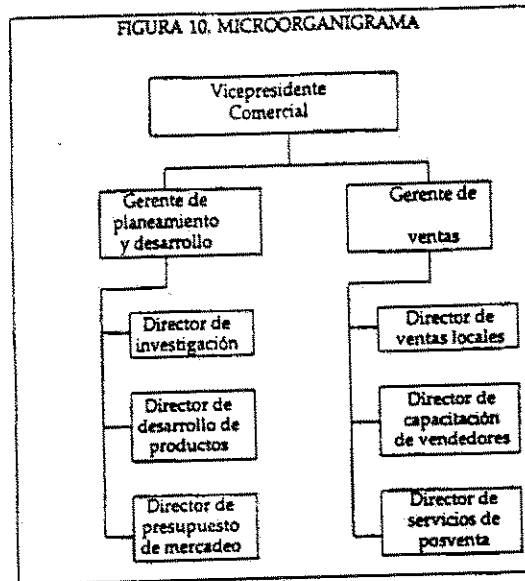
FIGURA 10. MICROORGANIGRAMA

Vicepresidente Comercial

Gerente de planeamiento y desarrollo

Director de investigación

Director de desarrollo de productos

Director de presupuesto de mercadeo

Gerente de ventas

Director de ventas locales

Director de capacitación de vendedores

Director de servicios de posventa